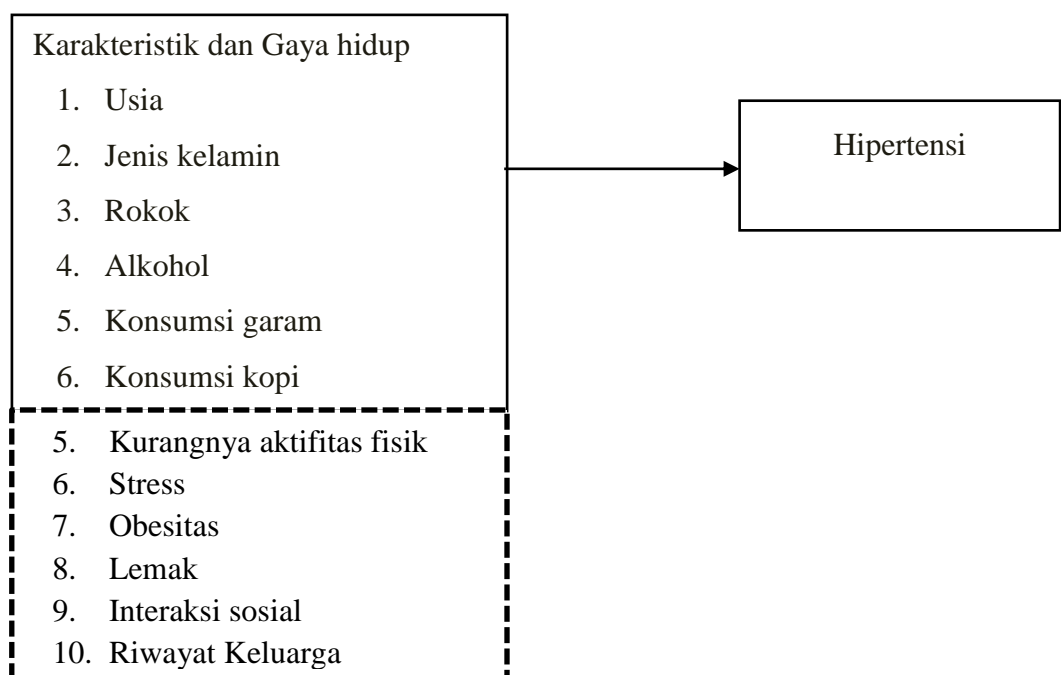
Karakteristik dan Gaya hidup

1. Usia
2. Jenis kelamin
3. Rokok
4. Alkohol
5. Konsumsi garam
6. Konsumsi kopi

Hipertensi

5. Kurangnya aktifitas fisik
6. Stress
7. Obesitas
8. Lemak
9. Interaksi sosial
10. Riwayat Keluarga